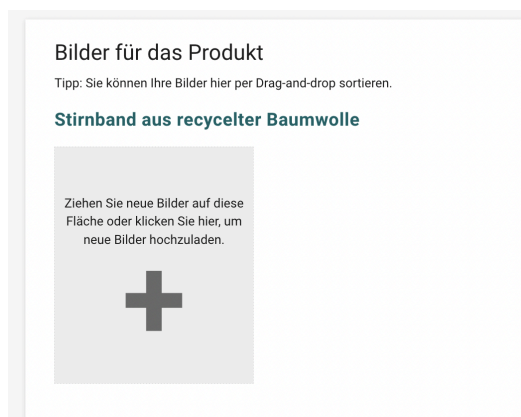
Bilder für das Produkt

Tipp: Sie können Ihre Bilder hier per Drag-and-drop sortieren.

Stirnband aus recycelter Baumwolle

Ziehen Sie neue Bilder auf diese Fläche oder klicken Sie hier, um neue Bilder hochzuladen.